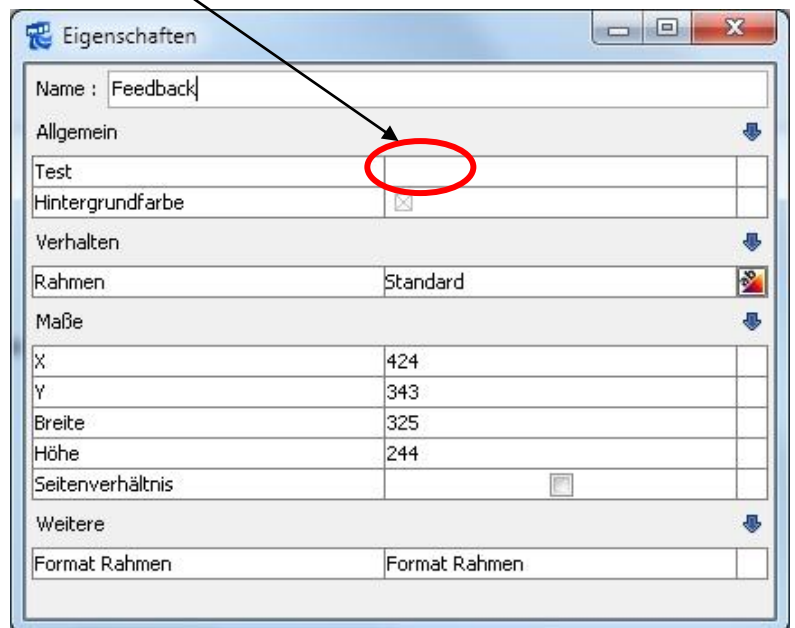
Eigenschaften

Name : Feedback

Allgemein

| Test | |
|---|---|
| Hintergrundfarbe | |

Verhalten

| Rahmen | Standard |
|---|---|

Maße

| X | 424 |
|---|---|
| Y | 343 |
| Breite | 325 |
| Höhe | 244 |
| Seitenverhältnis | |

Weitere

| Format Rahmen | Format Rahmen |
|---|---|